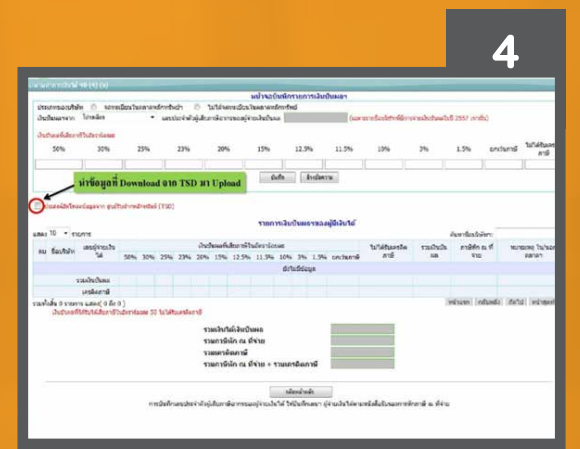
4

หน้าจอบันทึกรายการเงินปันผล

50% 30% 25% 23% 20% 15% 12.5% 11.5% 10% 3% 1.5% ยกเว้นภาษี

บันทึก ล้างข้อความ

นำข้อมูลที่ Download จาก TSD มา Upload

รายการเงินปันผลของผู้มีเงินได้

แสดง 10 รายการ

50% 30% 25% 23% 20% 15% 12.5% 11.5% 10% 3% 1.5% ยกเว้นภาษี

ยังไม่มีข้อมูล

รวมเงินปันผล

เครดิตภาษี

หน้าแรก ก่อนหน้า ถัดไป หน้าสุดท้าย

รวมเงินได้เงินปันผล

รวมภาษีหัก ณ ที่จ่าย

รวมเครดิตภาษี

รวมภาษีหัก ณ ที่จ่าย + รวมเครดิตภาษี

กลับหน้าหลัก